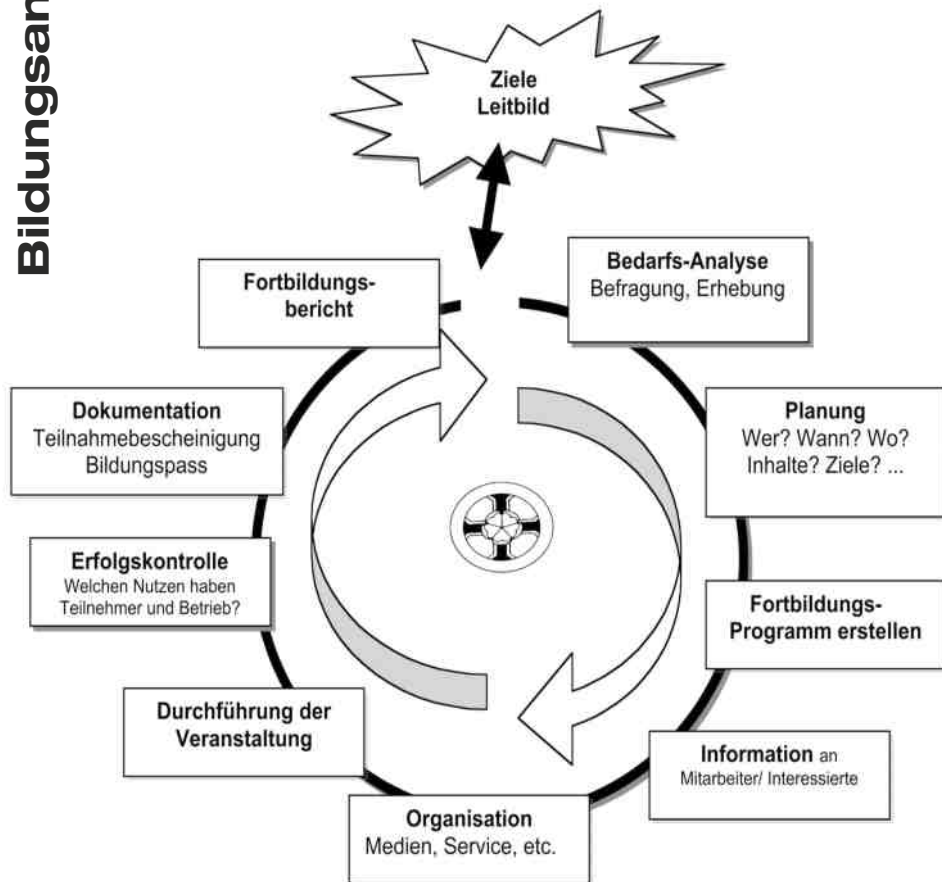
Bildungsan

Ziele
Leitbild

Bedarfs-Analyse
Befragung, Erhebung

Planung
Wer? Wann? Wo?
Inhalte? Ziele? ...

Fortbildungs-
Programm erstellen

Information an
Mitarbeiter/ Interessierte

Organisation
Medien, Service, etc.

Durchführung der
Veranstaltung

Erfolgskontrolle
Welchen Nutzen haben
Teilnehmer und Betrieb?

Dokumentation
Teilnahmebescheinigung
Bildungspass

Fortbildungsbericht